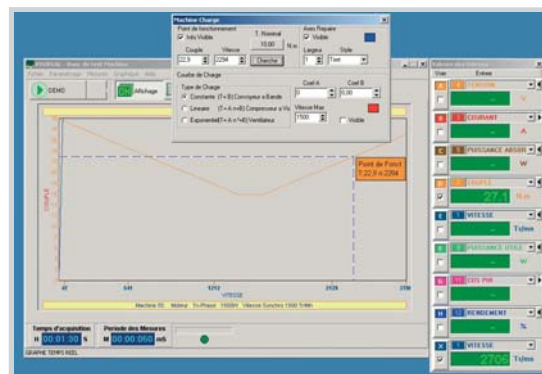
Machine Charge

Point de fonctionnement
Info Visible
T. Nominal
10.00
N.m
Couple
Vitesse
22,9
2294
Cherche

Axes Repaire
Visible
Largeur
Style
1
Tiret

Courbe de Charge
Type de Charge
Constante (T=k) Convoyeur a Bande
Lineaire (T=k.n=B) Compresseur a Vis
Exponentiel(T=k.n²=B) Ventilateur
Coef A
Coef B
0
0,00
Vitesse Max
1500
Visible

Fichier Paramétrage Mesures Graphique Aide
DEMO
Affichage

COUPLE
VITESSE
47
641
1212
2128
2700
Point de Fonct
T:22,9 n:2294

Machine 00 Moteur Tri-Phasé 1500W Vitesse Synchro 1500 Tr/Min

Temps d'acquisition
H 00:01:30 S
Période des Mesures
M 00:00:060 mS
GRAPHE TEMPS REEL

Valeurs des Mesures
Voie Entrée
A TENSION V
B COURANT A
C PUISSANCE ABSOR W
D COUPLE 27,1 N.m
E VITESSE Tr/mn
F PUISSANCE UTILE W
G COS PHI
H RENDEMENT %
X VITESSE 2706 Tr/mn